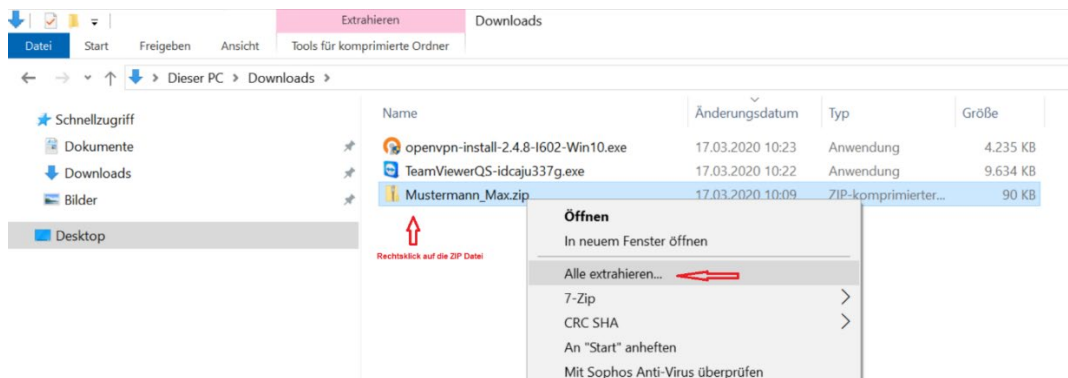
Extrahieren
Downloads
Datei
Start
Freigeben
Ansicht
Tools für komprimierte Ordner

Dieser PC > Downloads >

Schnellzugriff
Dokumente
Downloads
Bilder
Desktop

| Name | Änderungsdatum | Typ | Größe |
|---|---|---|---|
| openvpn-install-2.4.8-I602-Win10.exe | 17.03.2020 10:23 | Anwendung | 4.235 KB |
| TeamViewerQS-idcaju337g.exe | 17.03.2020 10:22 | Anwendung | 9.634 KB |
| Mustermann_Max.zip | 17.03.2020 10:09 | ZIP-komprimierter... | 90 KB |

Rechtsklick auf die ZIP Datei

Öffnen
In neuem Fenster öffnen
Alle extrahieren...
7-Zip
CRC SHA
An "Start" anheften
Mit Sophos Anti-Virus überprüfen